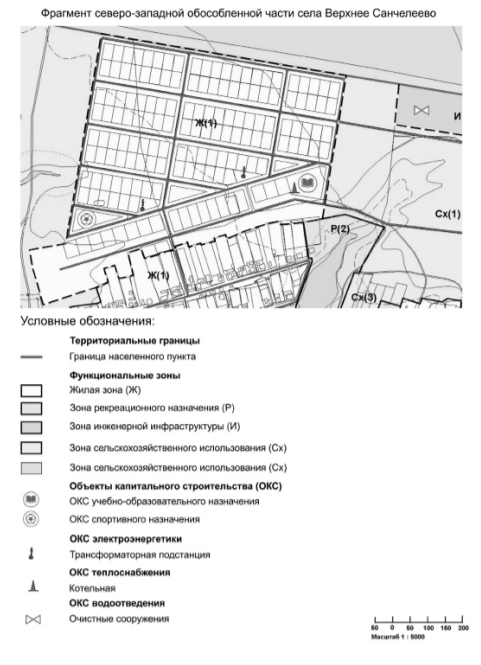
Фрагмент северо-западной обособленной части села Верхнее Санчелеево

Ж(1)

И

Сх(1)

Р(2)

Ж(1)

Сх(3)

Условные обозначения:

Территориальные границы

Граница населенного пункта

Функциональные зоны

Жилая зона (Ж)

Зона рекреационного назначения (Р)

Зона инженерной инфраструктуры (И)

Зона сельскохозяйственного использования (Сх)

Зона сельскохозяйственного использования (Сх)

Объекты капитального строительства (ОКС)

ОКС учебно-образовательного назначения

ОКС спортивного назначения

ОКС электроэнергетики

Трансформаторная подстанция

ОКС теплоснабжения

Котельная

ОКС водоотведения

Очистные сооружения

50 0 50 100 150 200
Масштаб 1 : 5000